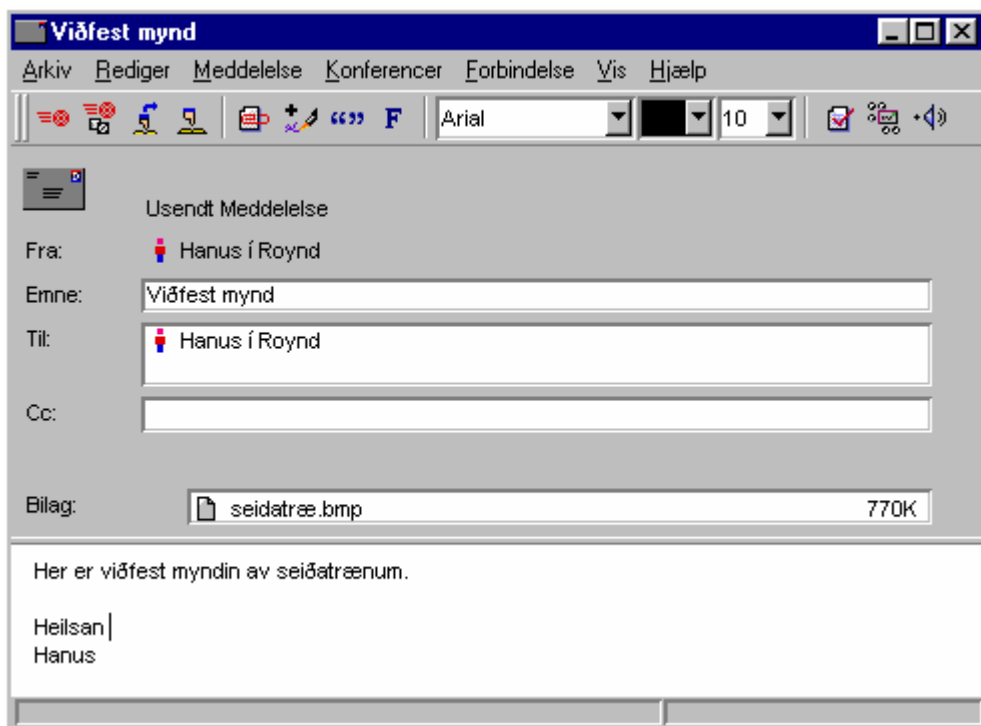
Viðfest mynd

Arkiv Rediger Meddelelse Konferencer Forbindelse Vis Hjælp

F Arial 10

Usendt Meddelelse

Fra: Hanus í Roynd

Emne: Viðfest mynd

Til: Hanus í Roynd

Cc:

Bilag: seidatræ.bmp 770K

Her er viðfest myndin av seiðatrænum.

Heilsan
Hanus